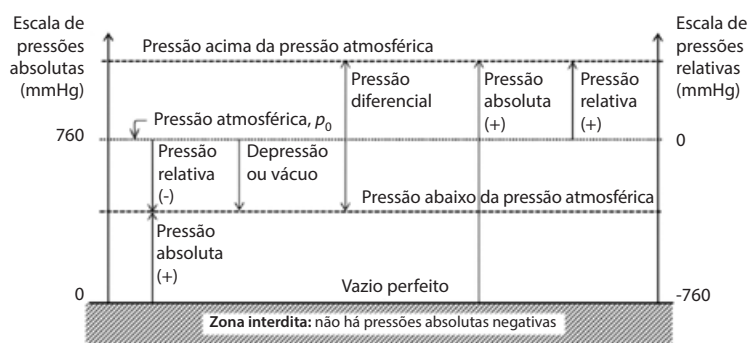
Escala de pressões absolutas (mmHg)

Escala de pressões relativas (mmHg)

Pressão acima da pressão atmosférica

Pressão diferencial

Pressão absoluta (+)

Pressão relativa (+)

Pressão atmosférica, $p_0$

760

0

Pressão relativa (-)

Depressão ou vácuo

Pressão abaixo da pressão atmosférica

Pressão absoluta (+)

Vazio perfeito

0

-760

**Zona interdita:** não há pressões absolutas negativas